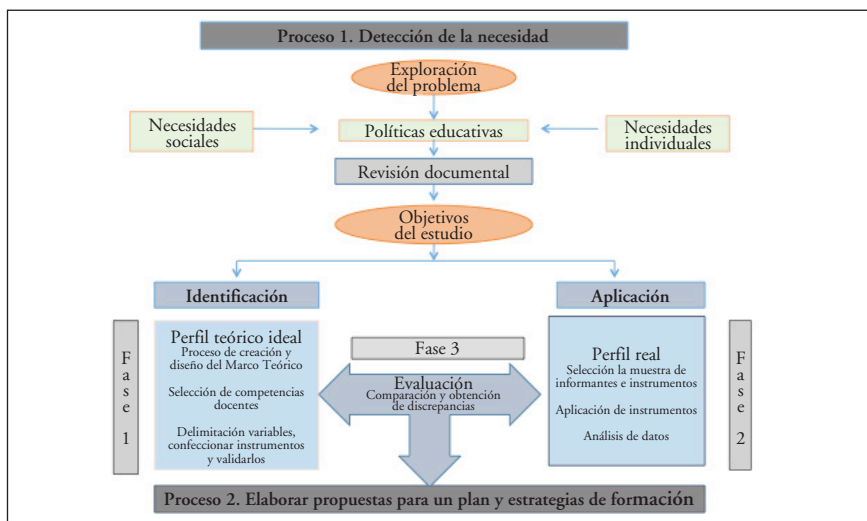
Proceso 1. Detección de la necesidad

Exploración del problema

Necesidades sociales

Políticas educativas

Necesidades individuales

Revisión documental

Objetivos del estudio

Identificación

Aplicación

Fase 1

Perfil teórico ideal
Proceso de creación y diseño del Marco Teórico

Selección de competencias docentes

Delimitación variables, confeccionar instrumentos y validarlos

Fase 3

Evaluación
Comparación y obtención de discrepancias

Perfil real
Selección la muestra de informantes e instrumentos

Aplicación de instrumentos

Análisis de datos

Fase 2

Proceso 2. Elaborar propuestas para un plan y estrategias de formación